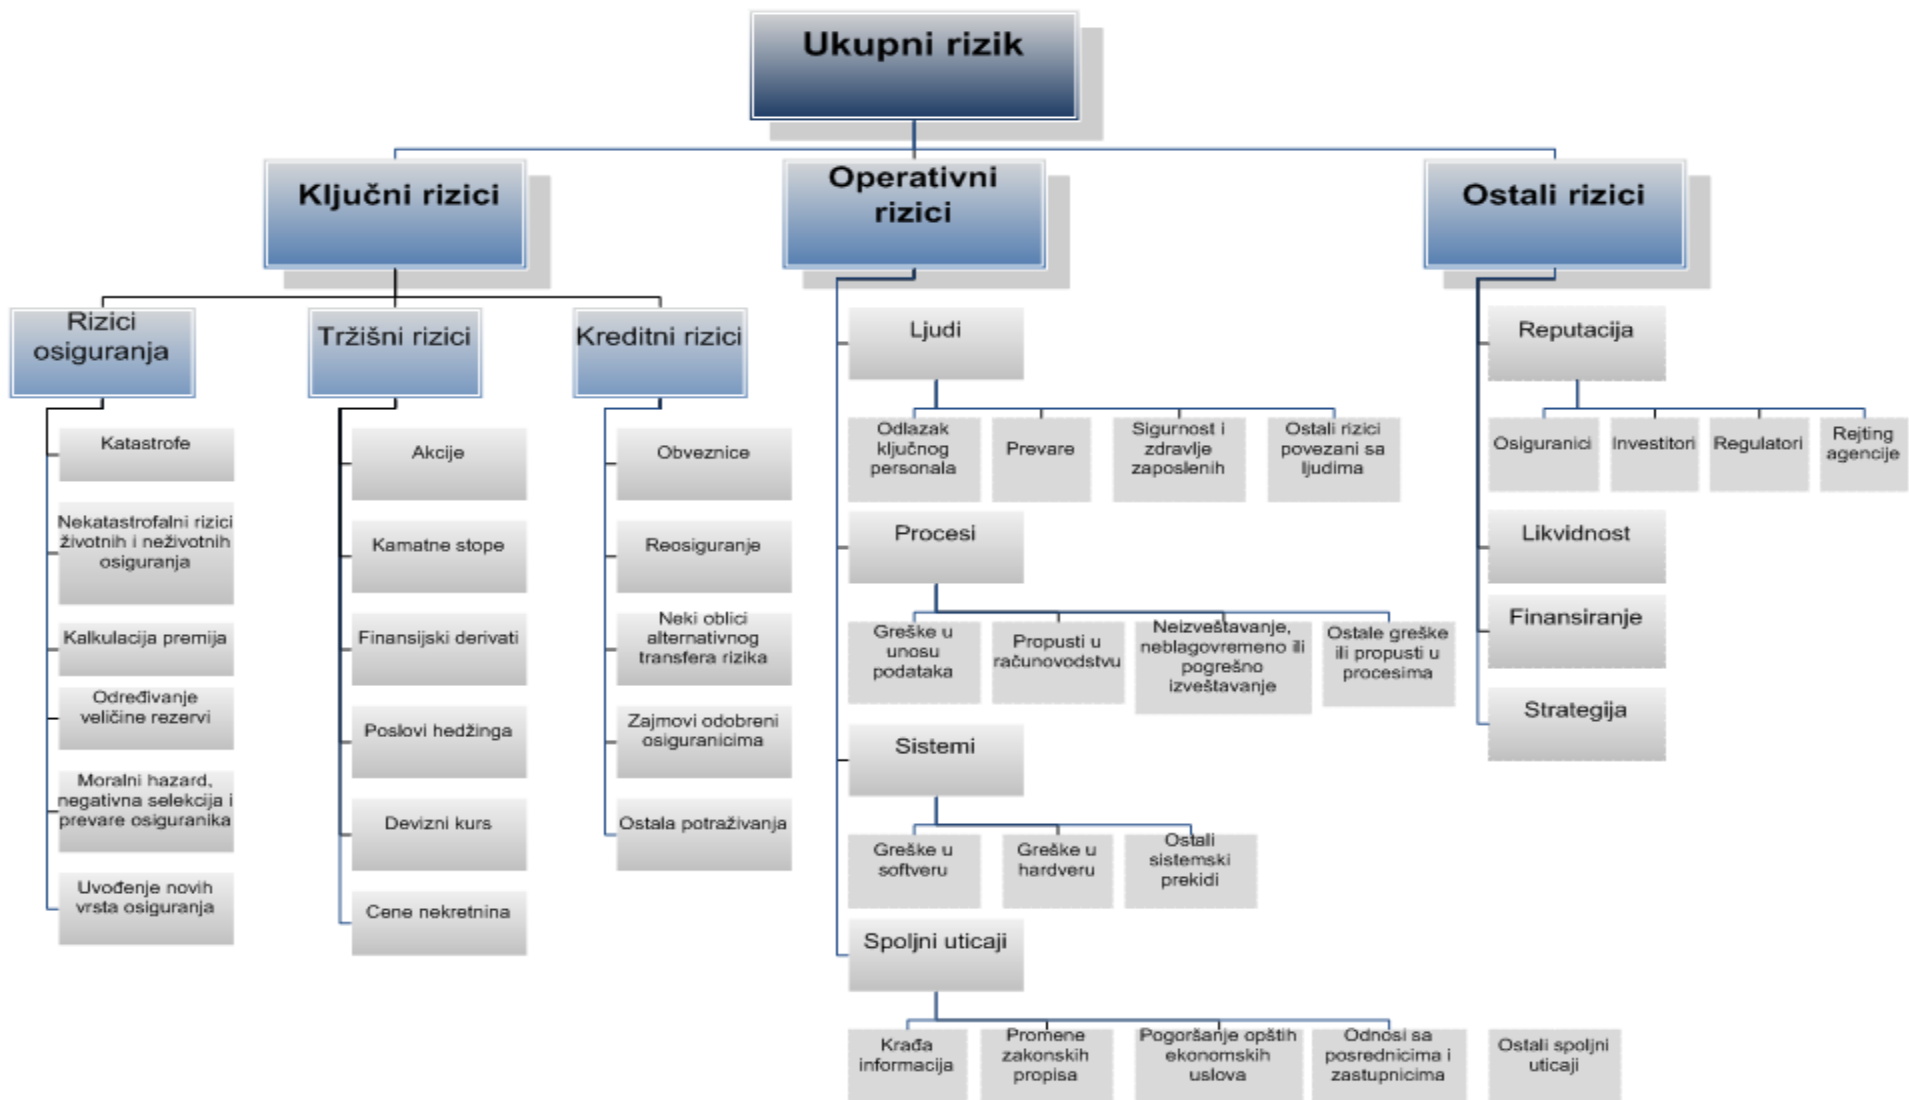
Ukupni rizik

Ključni rizici

Operativni rizici

Ostali rizici

Rizici osiguranja

Tržišni rizici

Kreditni rizici

Katastrofe

Nekatastrofalni rizici životnih i neživotnih osiguranja

Kalkulacija premija

Određivanje veličine rezervi

Moralni hazard, negativna selekcija i prevare osiguranika

Uvođenje novih vrsta osiguranja

Akcije

Kamatne stope

Finansijski derivati

Poslovi hedžinga

Devizni kurs

Cene nekretnina

Obveznice

Reosiguranje

Neki oblici alternativnog transfera rizika

Zajmovi odobreni osiguranicima

Ostala potraživanja

Ljudi

Odlazak ključnog personala

Prevare

Sigurnost i zdravlje zaposlenih

Ostali rizici povezani sa ljudima

Procesi

Greške u unosu podataka

Propusti u računovodstvu

Neizveštavanje, neblagovremeno ili pogrešno izveštavanje

Ostale greške ili propusti u procesima

Sistemi

Greške u softveru

Greške u hardveru

Ostali sistemski prekidi

Spoljni uticaji

Krađa informacija

Promene zakonskih propisa

Pogoršanje opštih ekonomskih uslova

Odnosi sa posrednicima i zastupnicima

Ostali spoljni uticaji

Reputacija

Osiguranici

Investitori

Regulatori

Rejting agencije

Likvidnost

Finansiranje

Strategija